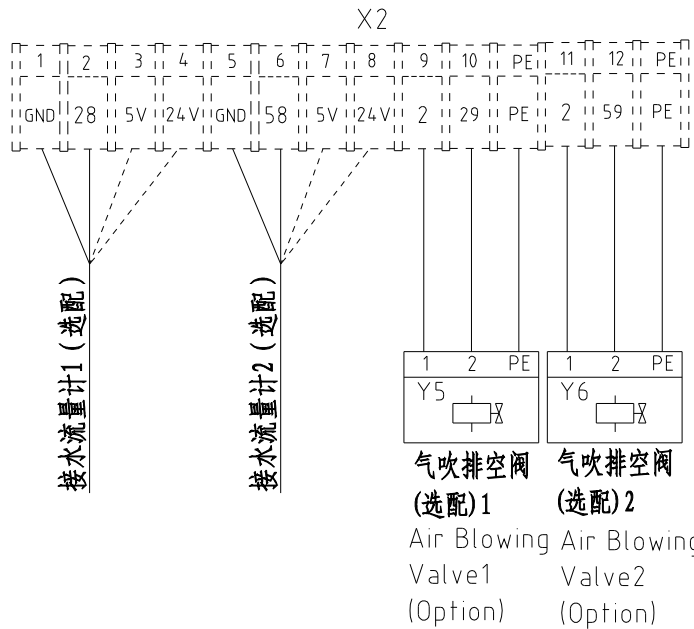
X2

1 2 3 4 5 6 7 8 9 10 PE 11 12 PE

GND 28 5V 24V GND 58 5V 24V 2 29 PE 2 59 PE

接水流量计1（选配）

接水流量计2（选配）

1 2 PE
Y5

1 2 PE
Y6

气吹排空阀
(选配) 1
Air Blowing
Valve1
(Option)

气吹排空阀
(选配) 2
Air Blowing
Valve2
(Option)